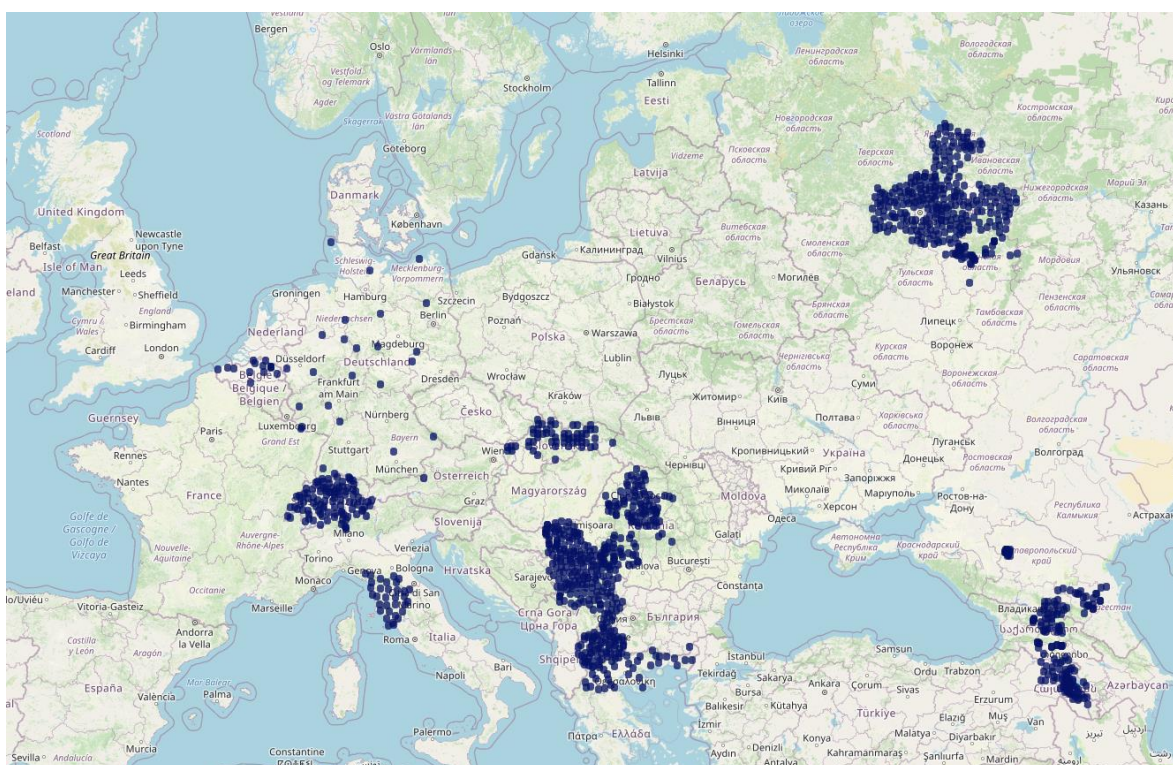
Bergen
Oslo
Värmlands län
Vestfold og Telemark
Agder
Västra Götalands län
Skagerrak
Göteborg
Helsinki
Tallinn
Eesti
Stockholm
Ленинградская область
Вологодская область
Новгородская область
Псковская область
Костромская область
Тверская область
Ивановская область
Нижегородская область
Марий Эл
Казань
Scotland
United Kingdom
Newcastle upon Tyne
Great Britain
Belfast
Isle of Man
Leeds
Manchester
Sheffield
Cymru / Wales
England
Birmingham
Cardiff
London
Danmark
København
Schleswig-Holstein
Mecklenburg-Vorpommern
Hamburg
Groningen
Niedersachsen
Nederland
Szczecin
Berlin
Magdeburg
Düsseldorf
Deutschland
België / Belgique / Belgien
Frankfurt am Main
Dresden
Luxembourg
Nürnberg
Paris
Grand Est
Stuttgart
Bayern
München
Guernsey
Rennes
Nantes
France
Golfe de Gascogne / Golfo de Vizcaya
Nouvelle-Aquitaine
Auvergne-Rhône-Alpes
Occitanie
Milano
Torino
Monaco
Genova
Bologna
Venezia
Marseille
Vitoria-Gasteiz
Andorra la Vella
Castilla y León
Aragón
España
València
Palma
Mar Balear
Murcia
Sevilla
Andalucía
Constantine
Latvija
Lietuva
Vilnius
Калининград
Gdańsk
Гродно
Białystok
Bydgoszcz
Poznań
Polska
Warszawa
Lublin
Wrocław
Kraków
Česko
Wien
Österreich
Graz
Slovenija
Hrvatska
Magyarország
San Marino
Roma
Italia
Bari
Napoli
Palermo
Sarajevo
Crna Gora / Црна Гора
Shqipëria
Ελλάδα
Πάτρα
Беларусь
Витебская область
Смоленская область
Могилёв
Брестская область
Гомельская область
Брянская область
Тульская область
Мордовия
Ульяновск
Пензенская область
Тамбовская область
Липецк
Воронеж
Курская область
Чернігівська область
Луцьк
Житомир
Київ
Суми
Львів
Вінниця
Полтава
Харківська область
Кропивницький
Україна
Луганськ
Волгоград
Волгоградская область
Саратовская область
Воронежская область
Чернівці
Кривий Ріг
Запоріжжя
Донецьк
Ростовская область
Миколаїв
Маріуполь
Ростов-на-Дону
Moldova
Одеса
Херсон
Республика Калмыкия
Астрахань
Timișoara
București
Constanța
Galați
Автономна Республіка Крим
Краснодарский край
Ставропольский край
България
İstanbul
Tekirdağ
Bursa
Balıkesir
Kütahya
İzmir
Aydın
Denizli
Sakarya
Ankara
Çorum
Sivas
Samsun
Ordu
Trabzon
Erzurum
Türkiye
Konya
Kahramanmaraş
Malatya
Elazığ
Muş
Van
Diyarbakır
Şanlıurfa
Mardin
Antalya
Владикавказ
Azərbaycan